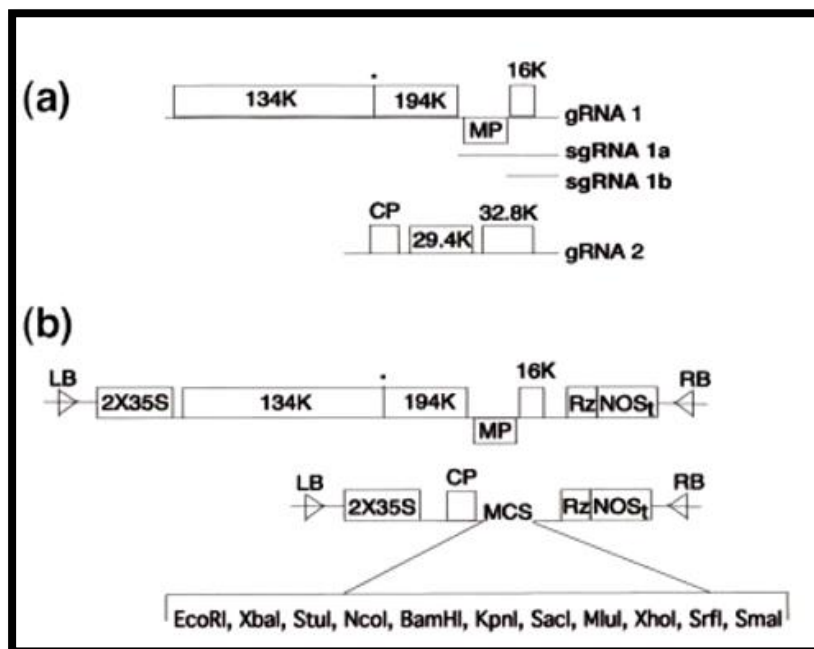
(a)

134K

194K

16K

MP

gRNA 1

sgRNA 1a

sgRNA 1b

CP

29.4K

32.8K

gRNA 2

(b)

LB

2X35S

134K

194K

16K

MP

Rz

$NOS_t$

RB

LB

2X35S

CP

MCS

Rz

$NOS_t$

RB

EcoRI, XbaI, StuI, NcoI, BamHI, KpnI, SacI, MluI, XhoI, SrfI, SmaI